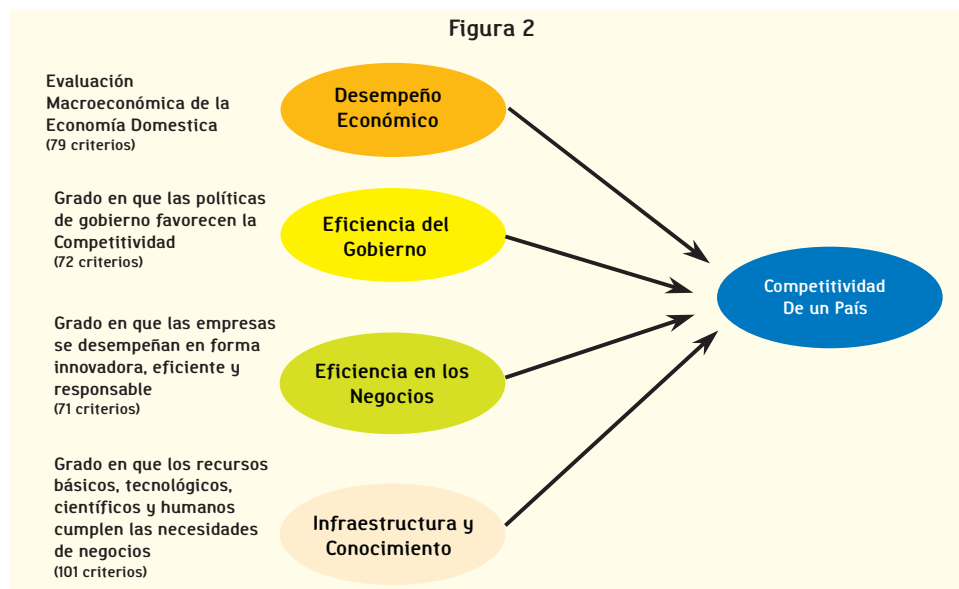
Figura 2

Evaluación Macroeconómica de la Economía Domestica
(79 criterios)

Desempeño Económico

Grado en que las políticas de gobierno favorecen la Competitividad
(72 criterios)

Eficiencia del Gobierno

Grado en que las empresas se desempeñan en forma innovadora, eficiente y responsable
(71 criterios)

Eficiencia en los Negocios

Grado en que los recursos básicos, tecnológicos, científicos y humanos cumplen las necesidades de negocios
(101 criterios)

Infraestructura y Conocimiento

Competitividad De un País